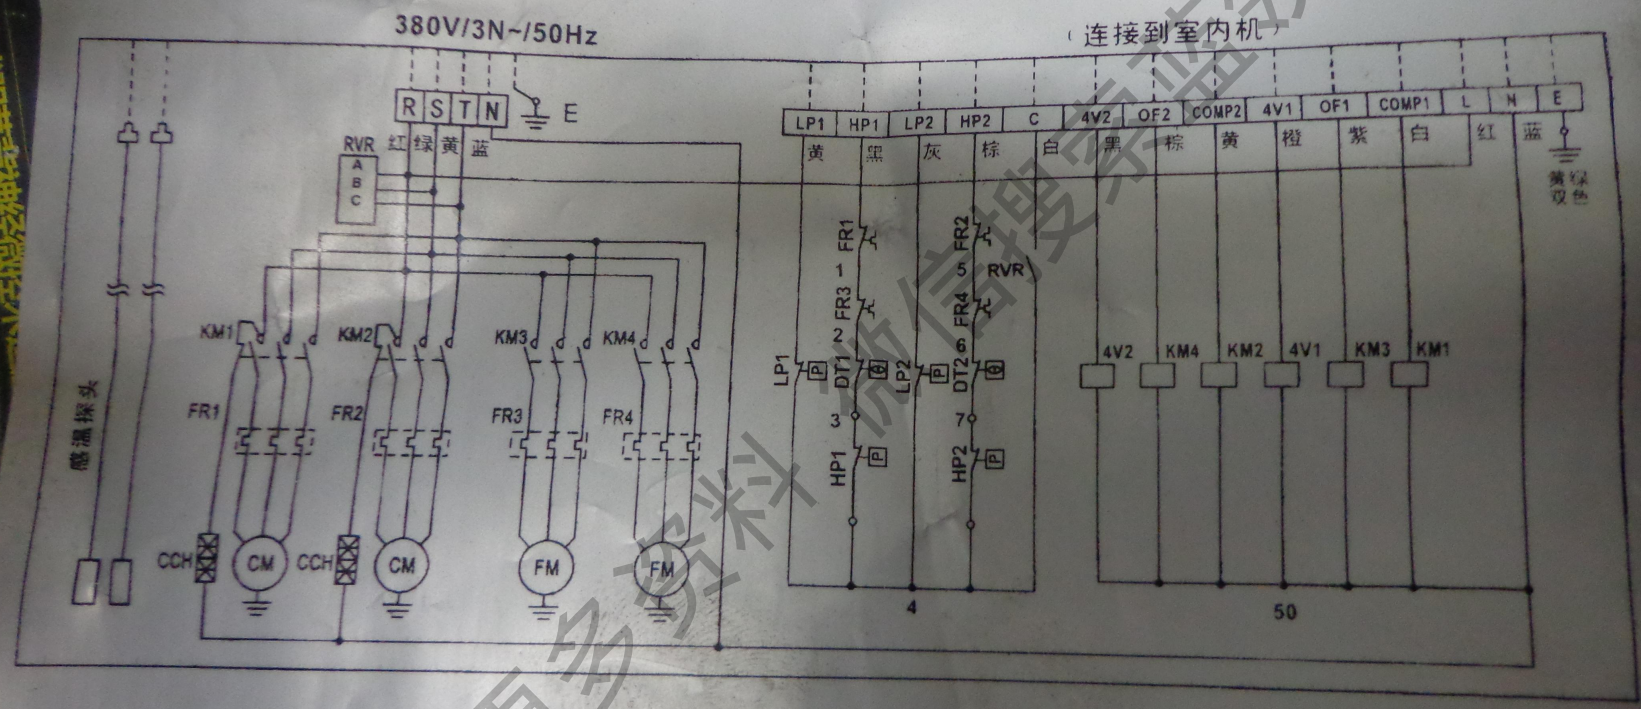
380V/3N~/50Hz

(连接到室内机)

R S T N E

RVR A B C 红 绿 黄 蓝

| LP1 | HP1 | LP2 | HP2 | C | 4V2 | OF2 | COMP2 | 4V1 | OF1 | COMP1 | L | N | E |
|---|---|---|---|---|---|---|---|---|---|---|---|---|---|
| 黄 | 黑 | 灰 | 棕 | 白 | 黑 | 棕 | 黄 | 橙 | 紫 | 白 | 红 | 蓝 | 黄绿双色 |

感温探头

KM1 KM2 KM3 KM4

FR1 FR2 FR3 FR4

CCH CM CCH CM FM FM

FR1 1 FR3 2 LP1 P DT1 θ 3 HP1 P

FR2 5 RVR FR4 6 LP2 P DT2 θ 7 HP2 P

4V2 KM4 KM2 4V1 KM3 KM1

4

50

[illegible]资料 微信搜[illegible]